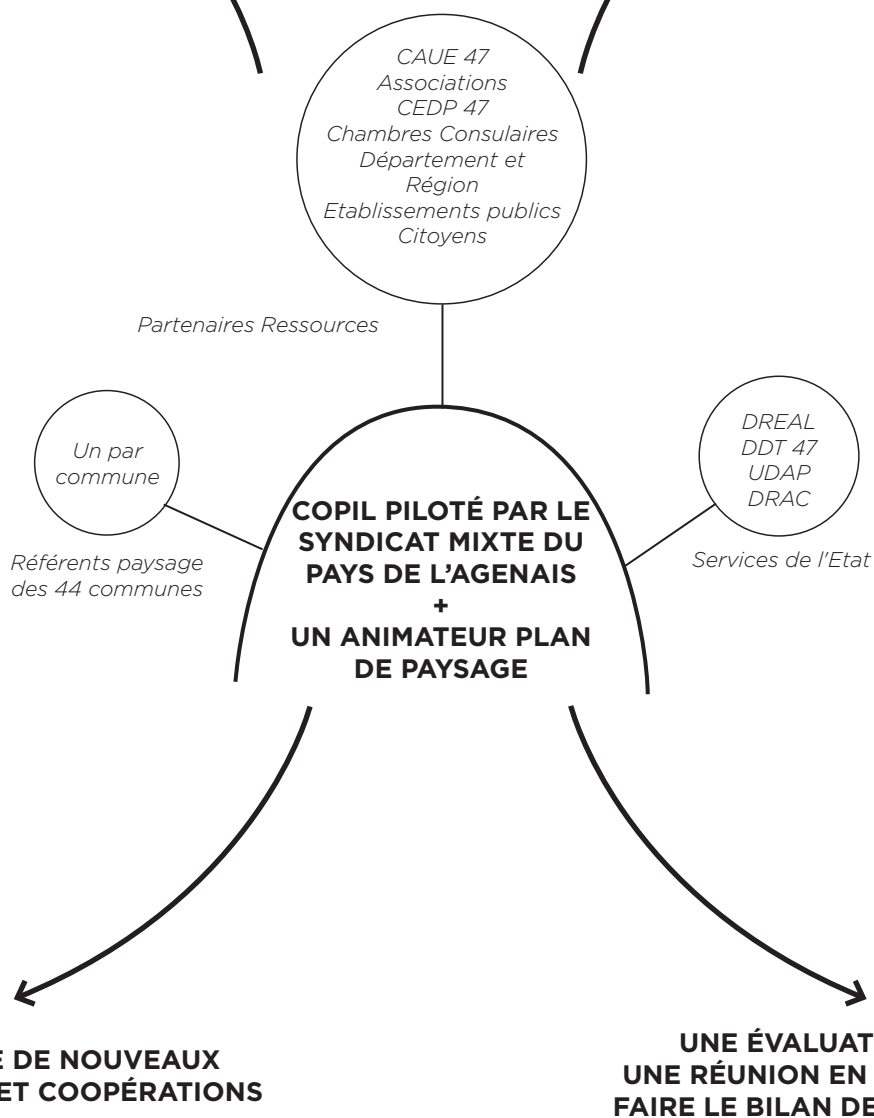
CAUE 47
Associations
CEDP 47
Chambres Consulaires
Département et Région
Etablissements publics
Citoyens

Partenaires Ressources

Un par commune

Référents paysage des 44 communes

COPIL PILOTÉ PAR LE SYNDICAT MIXTE DU PAYS DE L'AGENAIS
+
UN ANIMATEUR PLAN DE PAYSAGE

DREAL
DDT 47
UDAP
DRAC

Services de l'Etat

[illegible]E DE NOUVEAUX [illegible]ET COOPÉRATIONS

UNE ÉVALUAT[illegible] UNE RÉUNION EN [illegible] FAIRE LE BILAN DE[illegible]